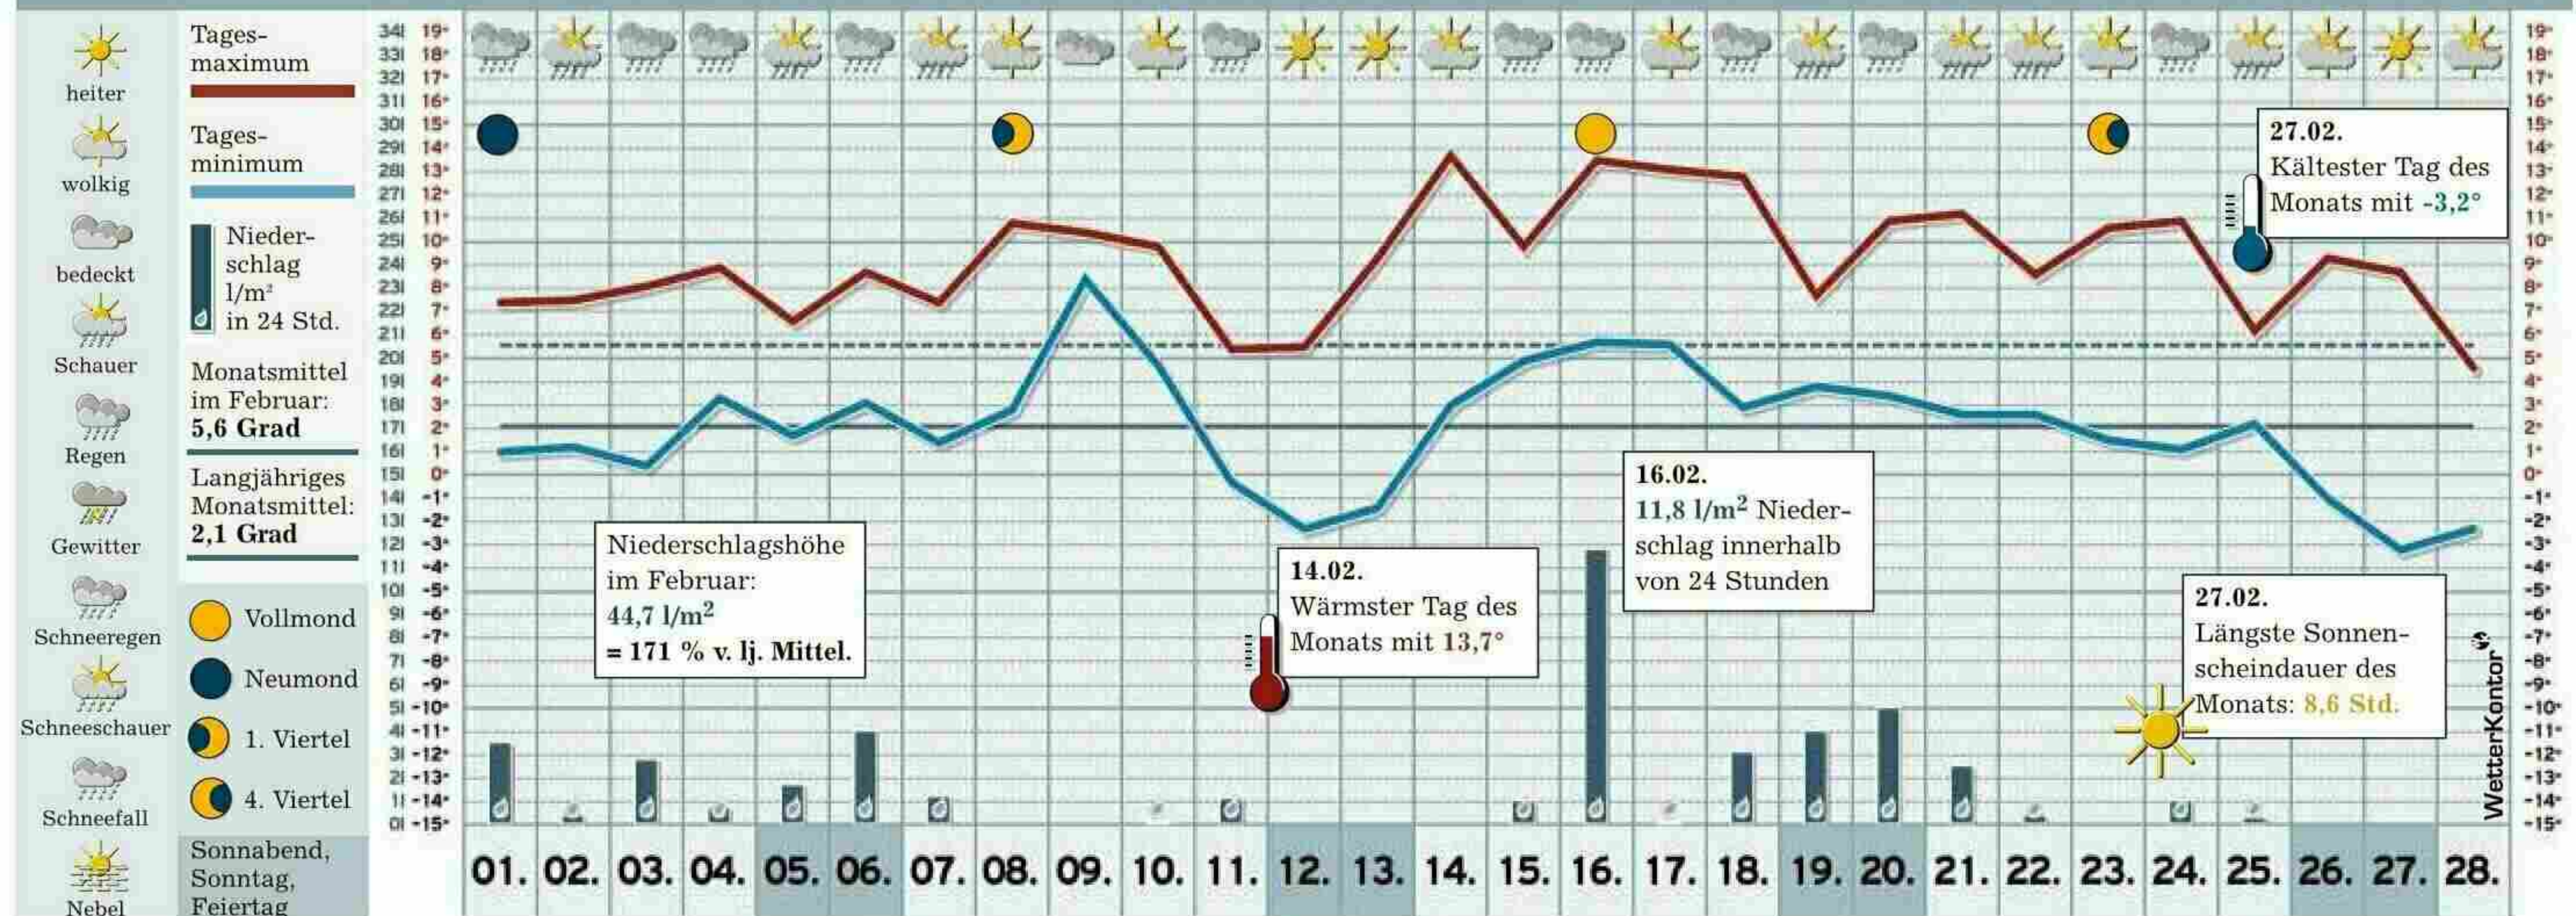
heiter
wolkig
bedeckt
Schauer
Regen
Gewitter
Schneeregen
Schneeschauer
Schneefall
Nebel

Tages-maximum

Tages-minimum

Nieder-schlag l/m² in 24 Std.

Monatsmittel im Februar: 5,6 Grad

Langjähriges Monatsmittel: 2,1 Grad

Vollmond
Neumond
1. Viertel
4. Viertel

Sonnabend, Sonntag, Feiertag

34l 19°
33l 18°
32l 17°
31l 16°
30l 15°
29l 14°
28l 13°
27l 12°
26l 11°
25l 10°
24l 9°
23l 8°
22l 7°
21l 6°
20l 5°
19l 4°
18l 3°
17l 2°
16l 1°
15l 0°
14l -1°
13l -2°
12l -3°
11l -4°
10l -5°
9l -6°
8l -7°
7l -8°
6l -9°
5l -10°
4l -11°
3l -12°
2l -13°
1l -14°
0l -15°

27.02.
Kältester Tag des Monats mit -3,2°

16.02.
11,8 l/m² Nieder-schlag innerhalb von 24 Stunden

Niederschlagshöhe im Februar:
44,7 l/m²
= 171 % v. lj. Mittel.

14.02.
Wärmster Tag des Monats mit 13,7°

27.02.
Längste Sonnen-scheindauer des Monats: 8,6 Std.

WetterKontor

01. 02. 03. 04. 05. 06. 07. 08. 09. 10. 11. 12. 13. 14. 15. 16. 17. 18. 19. 20. 21. 22. 23. 24. 25. 26. 27. 28.

19° 18° 17° 16° 15° 14° 13° 12° 11° 10° 9° 8° 7° 6° 5° 4° 3° 2° 1° 0° -1° -2° -3° -4° -5° -6° -7° -8° -9° -10° -11° -12° -13° -14° -15°